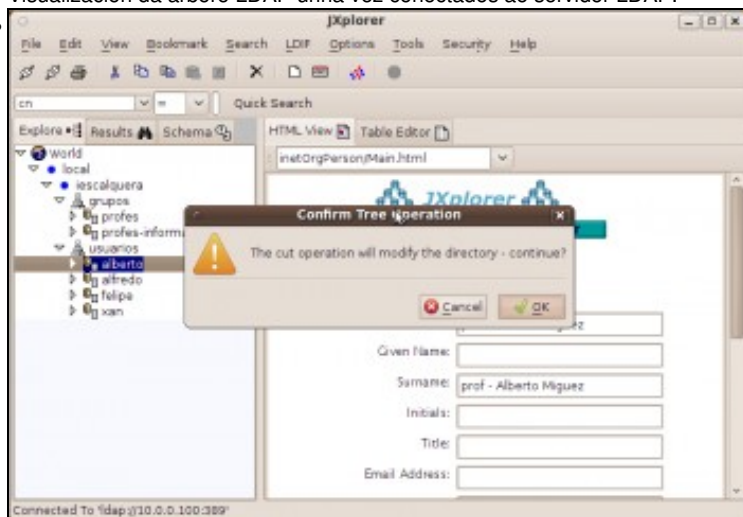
Visualización da árbore LDAP unha vez conectados ao servidor LDAP.

JXplorer

File Edit View Bookmark Search LDIF Options Tools Security Help

cn = Quick Search

Explore Results Schema

World
local
iescalquera
grupos
profes
profes-inform
usuarios
alberto
alfredo
felipe
xan

HTML View Table Editor

inetOrgPerson/Main.html

JXplorer

Confirm Tree operation

The cut operation will modify the directory - continue?

Cancel OK

Given Name:
Surname: prof - Alberto Miguez
Initials:
Title:
Email Address:

Connected To 'ldap://10.0.0.100:389'